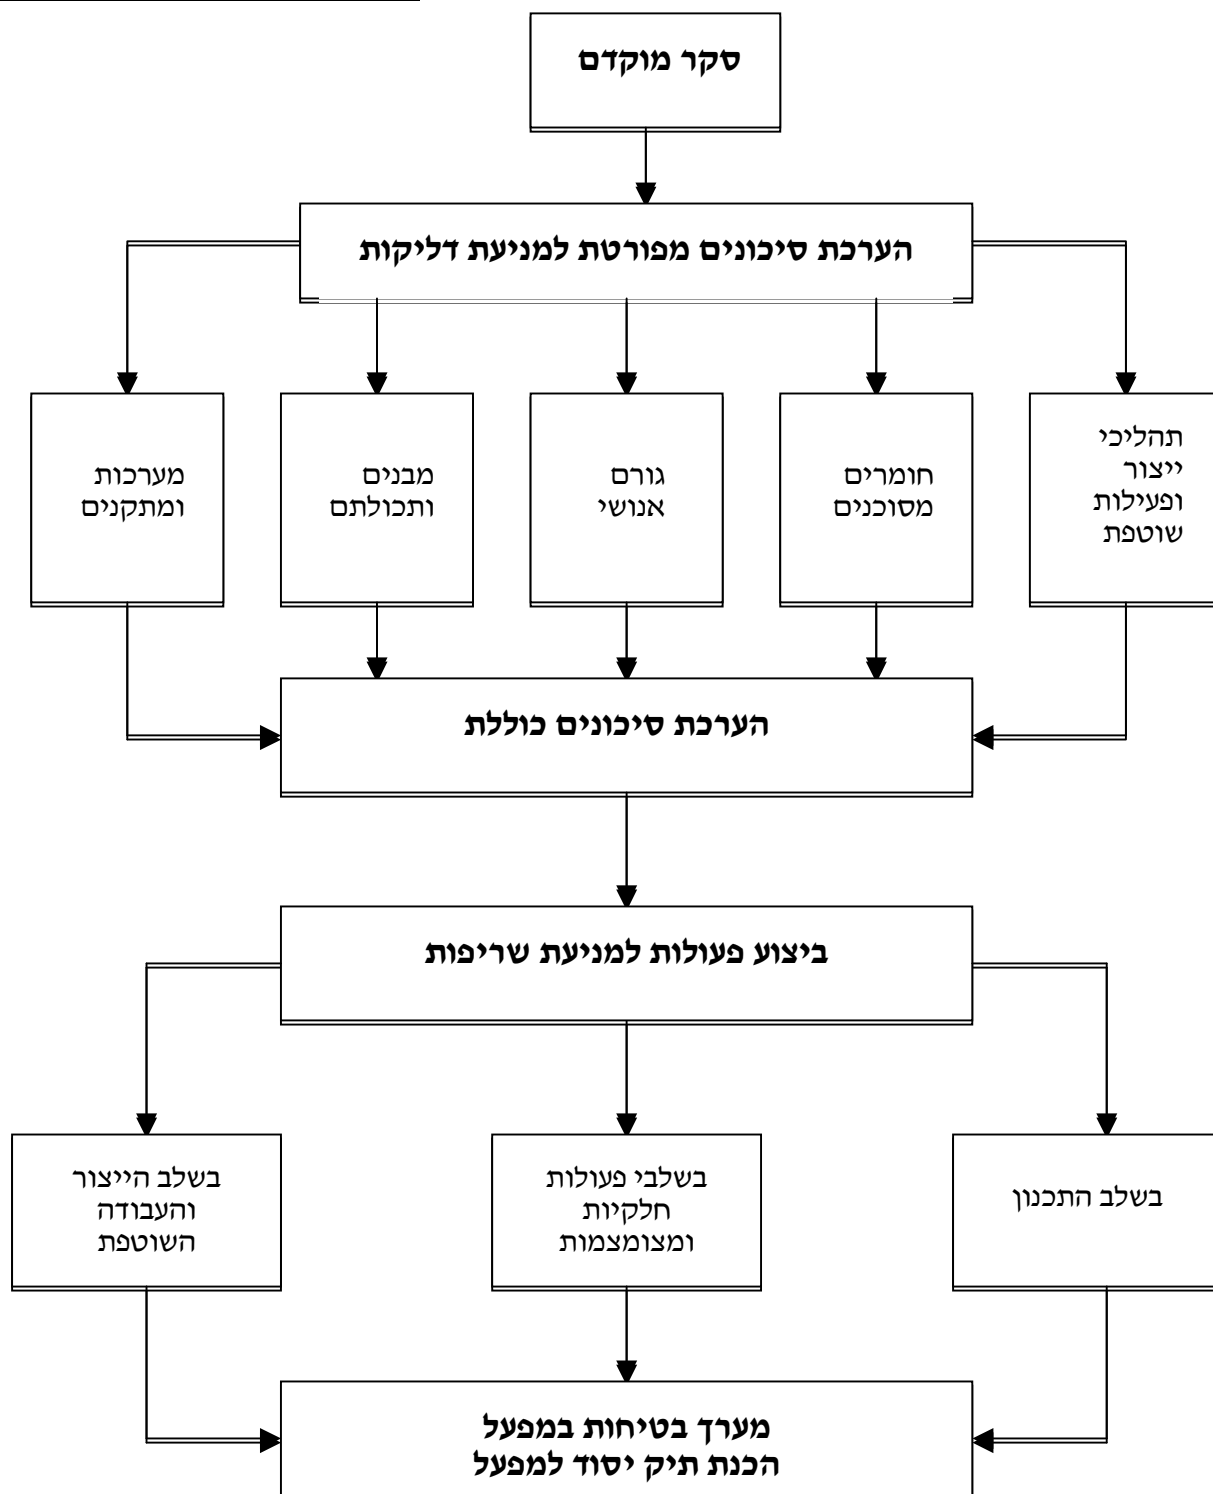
סקר מוקדם

הערכת סיכונים מפורטת למניעת דליקות

תהליכי ייצור ופעילות שוטפת

חומרים מסוכנים

גורם אנושי

מבנים ותכולתם

מערכות ומתקנים

הערכת סיכונים כוללת

ביצוע פעולות למניעת שריפות

בשלב התכנון

בשלבי פעולות חלקיות ומצומצמות

בשלב הייצור והעבודה השוטפת

מערך בטיחות במפעל
הכנת תיק יסוד למפעל